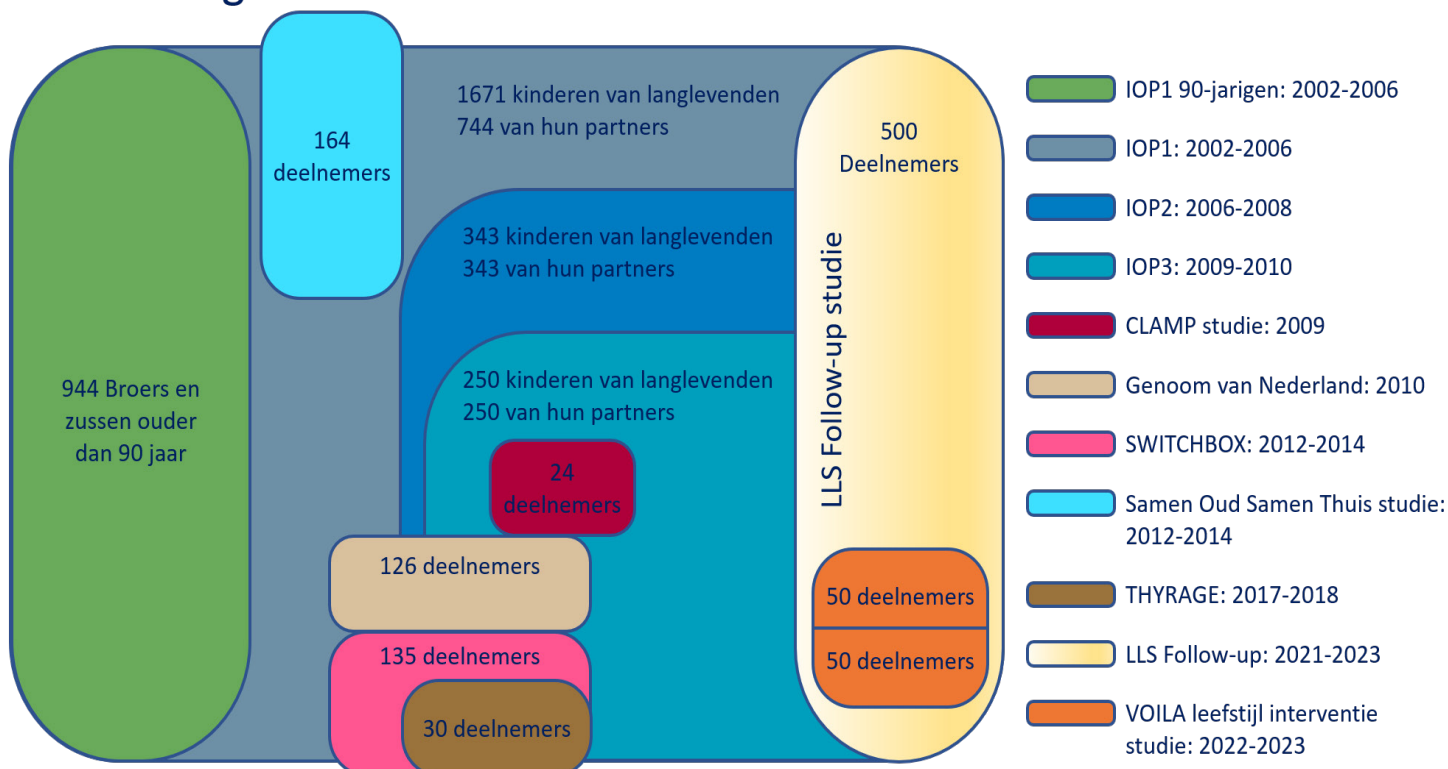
944 Broers en zussen ouder dan 90 jaar

164 deelnemers

1671 kinderen van langlevenden
744 van hun partners

343 kinderen van langlevenden
343 van hun partners

250 kinderen van langlevenden
250 van hun partners

24 deelnemers

126 deelnemers

135 deelnemers

30 deelnemers

500 Deelnemers

LLS Follow-up studie

50 deelnemers

50 deelnemers

IOP1 90-jarigen: 2002-2006
IOP1: 2002-2006
IOP2: 2006-2008
IOP3: 2009-2010
CLAMP studie: 2009
Genoom van Nederland: 2010
SWITCHBOX: 2012-2014
Samen Oud Samen Thuis studie: 2012-2014
THYRAGE: 2017-2018
LLS Follow-up: 2021-2023
VOILA leefstijl interventie studie: 2022-2023